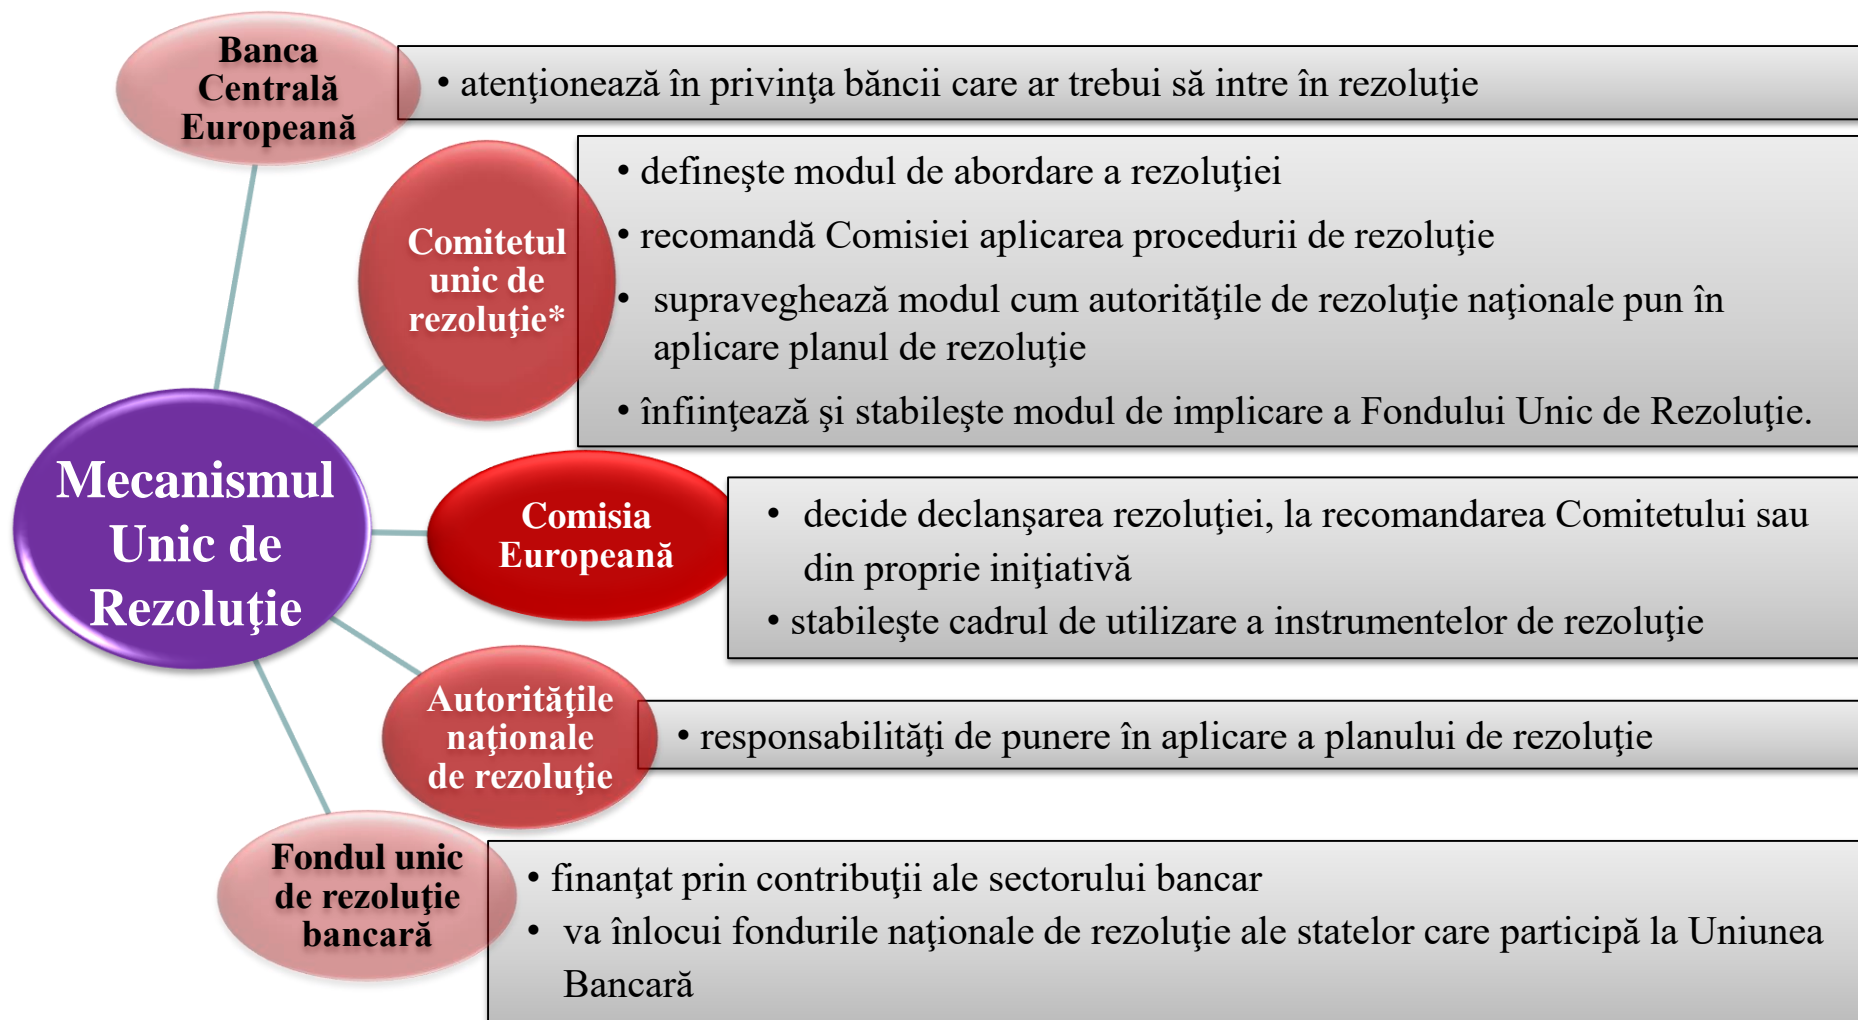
Mecanismul Unic de Rezoluție

Banca Centrală Europeană

• atenţionează în privinţa băncii care ar trebui să intre în rezoluţie

Comitetul unic de rezoluţie*

• defineşte modul de abordare a rezoluţiei
• recomandă Comisiei aplicarea procedurii de rezoluţie
• supraveghează modul cum autorităţile de rezoluţie naţionale pun în aplicare planul de rezoluţie
• înfiinţează şi stabileşte modul de implicare a Fondului Unic de Rezoluţie.

Comisia Europeană

• decide declanşarea rezoluţiei, la recomandarea Comitetului sau din proprie iniţiativă
• stabileşte cadrul de utilizare a instrumentelor de rezoluţie

Autorităţile naţionale de rezoluţie

• responsabilităţi de punere în aplicare a planului de rezoluţie

Fondul unic de rezoluţie bancară

• finanţat prin contribuţii ale sectorului bancar
• va înlocui fondurile naţionale de rezoluţie ale statelor care participă la Uniunea Bancară